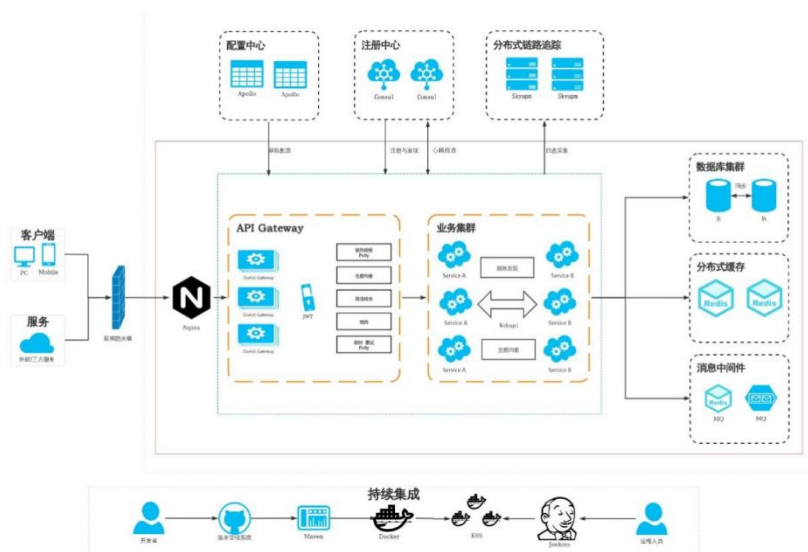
配置中心

Apollo Apollo

注册中心

Consul Consul

分布式链路追踪

Skyapm Skyapm

获取配置

注册与发现

心跳检查

日志采集

客户端

PC Mobile

服务

外部/三方服务

应用防火墙

N

Nginx

API Gateway

Ocelot Gateway

Ocelot Gateway

Ocelot Gateway

JWT

服务熔断 Polly

负载均衡

路由转发

限流

超时 重试 Polly

业务集群

Service A

服务发现

Service B

Service A

Service B

Rebus

Service A

负载均衡

Service B

数据库集群

同步

主 从

分布式缓存

Redis Redis

消息中间件

Redis

MQ MQ

持续集成

开发者

版本管理系统

Maven

Docker

K8S

Jenkins

运维人员